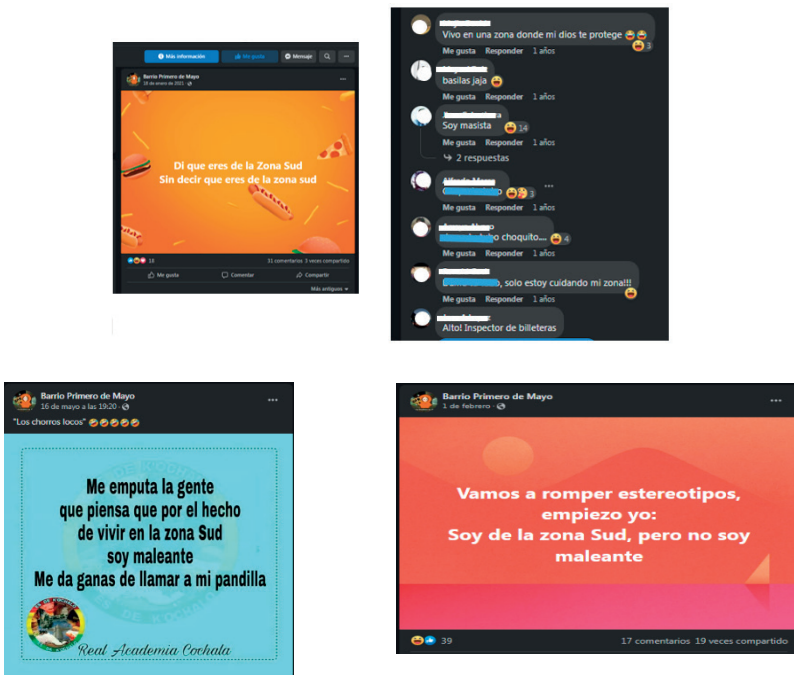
Más información Me gusta Mensaje

Barrio Primero de Mayo
18 de enero de 2021

Di que eres de la Zona Sud
Sin decir que eres de la zona sud

18 31 comentarios 3 veces compartido

Me gusta Comentar Compartir

Más antiguos

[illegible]
Vivo en una zona donde mi dios te protege 😂😂
Me gusta Responder 1 años 3

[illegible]
basilas jaja 😂
Me gusta Responder 1 años

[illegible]
Soy masista 😂 14
Me gusta Responder 1 años
2 respuestas

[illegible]
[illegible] 😂😮 3
Me gusta Responder 1 años

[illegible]
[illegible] o choquito... 😂 4
Me gusta Responder 1 años

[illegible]
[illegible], solo estoy cuidando mi zona!!! 😂
Me gusta Responder 1 años

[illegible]
Alto! Inspector de billeteras

Barrio Primero de Mayo
16 de mayo a las 19:20
"Los chorros locos" 🤣🤣🤣🤣🤣

Me emputa la gente que piensa que por el hecho de vivir en la zona Sud soy maleante
Me da ganas de llamar a mi pandilla

Real Academia Cochala

Barrio Primero de Mayo
1 de febrero

Vamos a romper estereotipos, empiezo yo:
Soy de la zona Sud, pero no soy maleante

39 17 comentarios 19 veces compartido